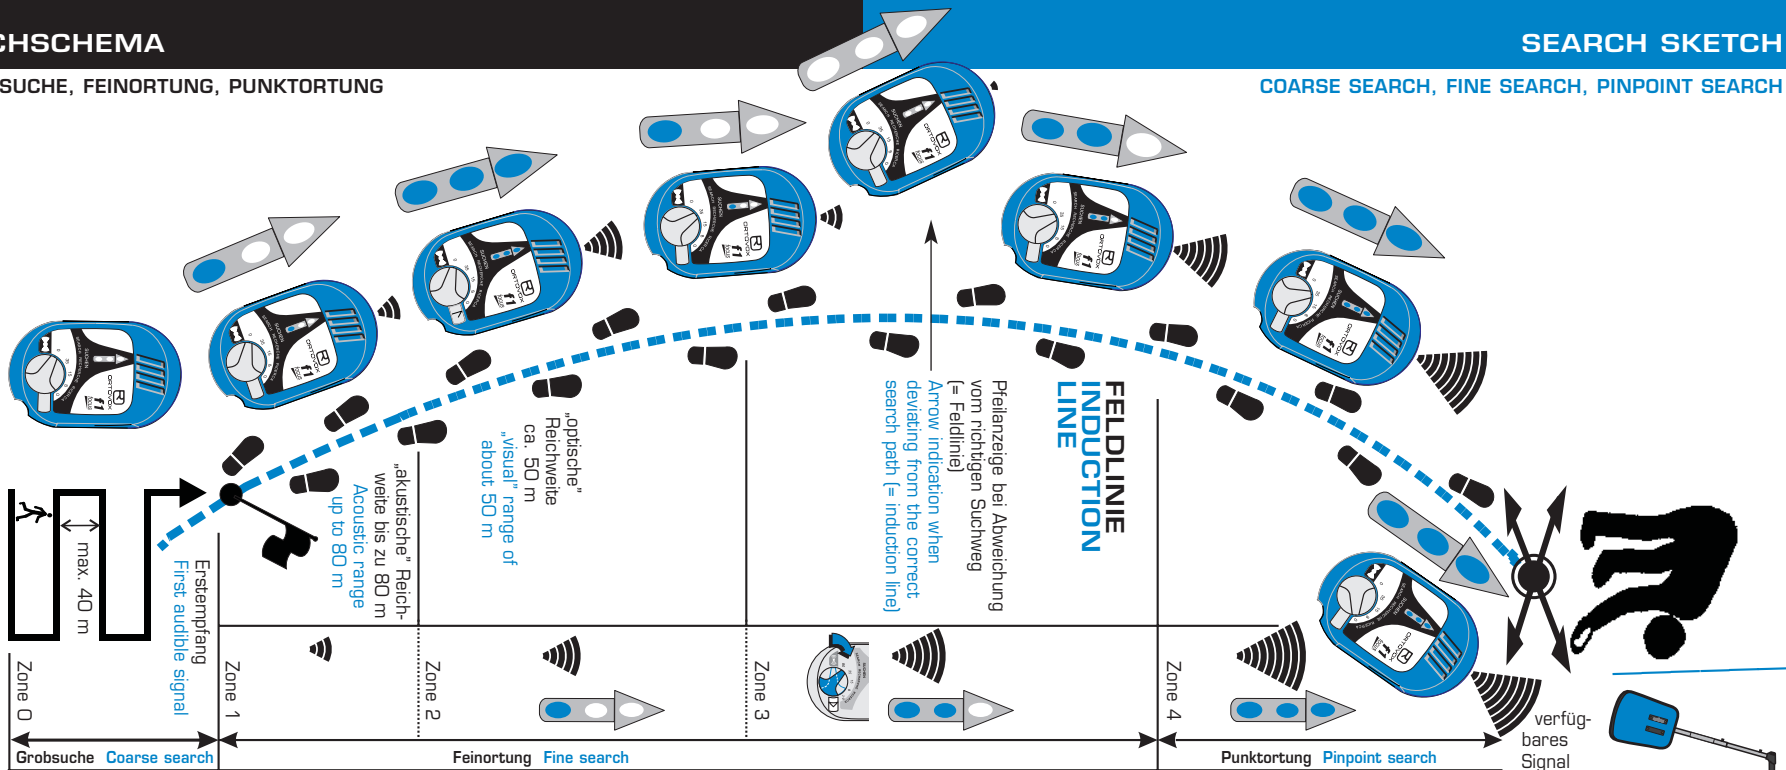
CHSCHEMA

SEARCH SKETCH

SUCHE, FEINORTUNG, PUNKTORTUNG

COARSE SEARCH, FINE SEARCH, PINPOINT SEARCH

FELDLINIE
INDUCTION LINE

Pfeilanzeige bei Abweichung vom richtigen Suchweg (= Feldlinie)
Arrow indication when deviating from the correct search path (= induction line)

„optische" Reichweite ca. 50 m
„visual" range of about 50 m

„akustische" Reichweite bis zu 80 m
Acoustic range up to 80 m

Erstempfang
First audible signal

max. 40 m

Zone 0

Zone 1

Zone 2

Zone 3

Zone 4

verfügbares Signal

Grobsuche Coarse search

Feinortung Fine search

Punktortung Pinpoint search